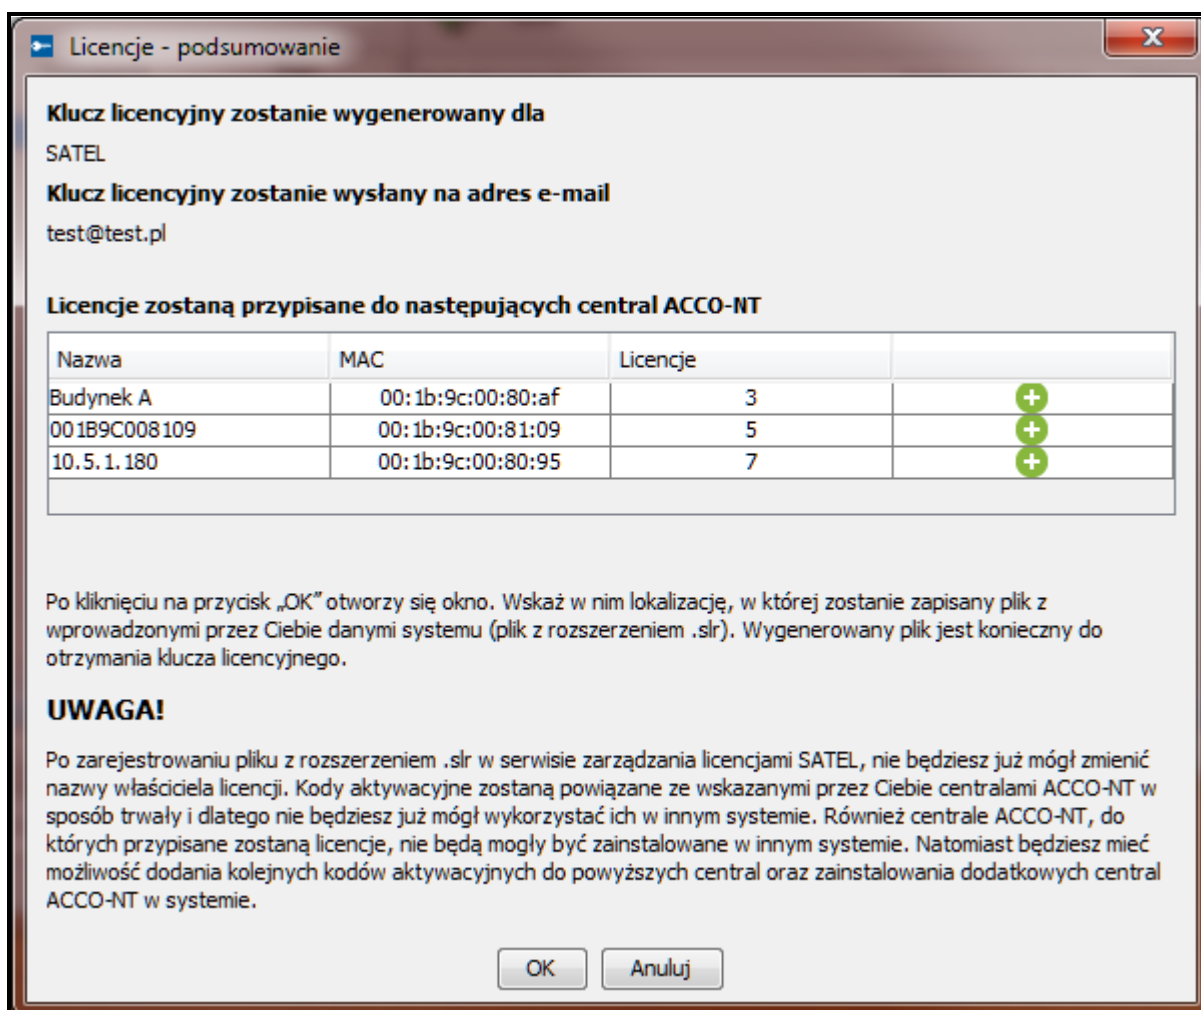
Licencje - podsumowanie

Klucz licencyjny zostanie wygenerowany dla

SATEL

Klucz licencyjny zostanie wysłany na adres e-mail

test@test.pl

Licencje zostaną przypisane do następujących central ACCO-NT

| Nazwa | MAC | Licencje | |
|---|---|---|---|
| Budynek A | 00:1b:9c:00:80:af | 3 | |
| 001B9C008109 | 00:1b:9c:00:81:09 | 5 | |
| 10.5.1.180 | 00:1b:9c:00:80:95 | 7 | |

Po kliknięciu na przycisk „OK" otworzy się okno. Wskaż w nim lokalizację, w której zostanie zapisany plik z wprowadzonymi przez Ciebie danymi systemu (plik z rozszerzeniem .slr). Wygenerowany plik jest konieczny do otrzymania klucza licencyjnego.

UWAGA!

Po zarejestrowaniu pliku z rozszerzeniem .slr w serwisie zarządzania licencjami SATEL, nie będziesz już mógł zmienić nazwy właściciela licencji. Kody aktywacyjne zostaną powiązane ze wskazanymi przez Ciebie centralami ACCO-NT w sposób trwały i dlatego nie będziesz już mógł wykorzystać ich w innym systemie. Również centrale ACCO-NT, do których przypisane zostaną licencje, nie będą mogły być zainstalowane w innym systemie. Natomiast będziesz mieć możliwość dodania kolejnych kodów aktywacyjnych do powyższych central oraz zainstalowania dodatkowych central ACCO-NT w systemie.

OK Anuluj